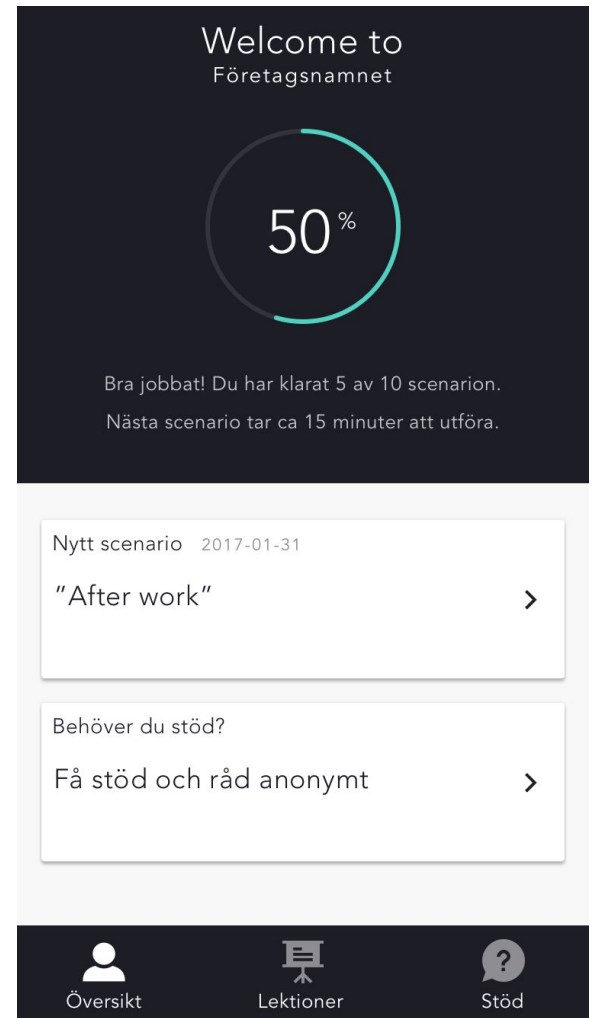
Welcome to
Företagsnamnet

50 %

Bra jobbat! Du har klarat 5 av 10 scenarion.
Nästa scenario tar ca 15 minuter att utföra.

Nytt scenario 2017-01-31
"After work"

Behöver du stöd?
Få stöd och råd anonymt

Översikt
Lektioner
?
Stöd